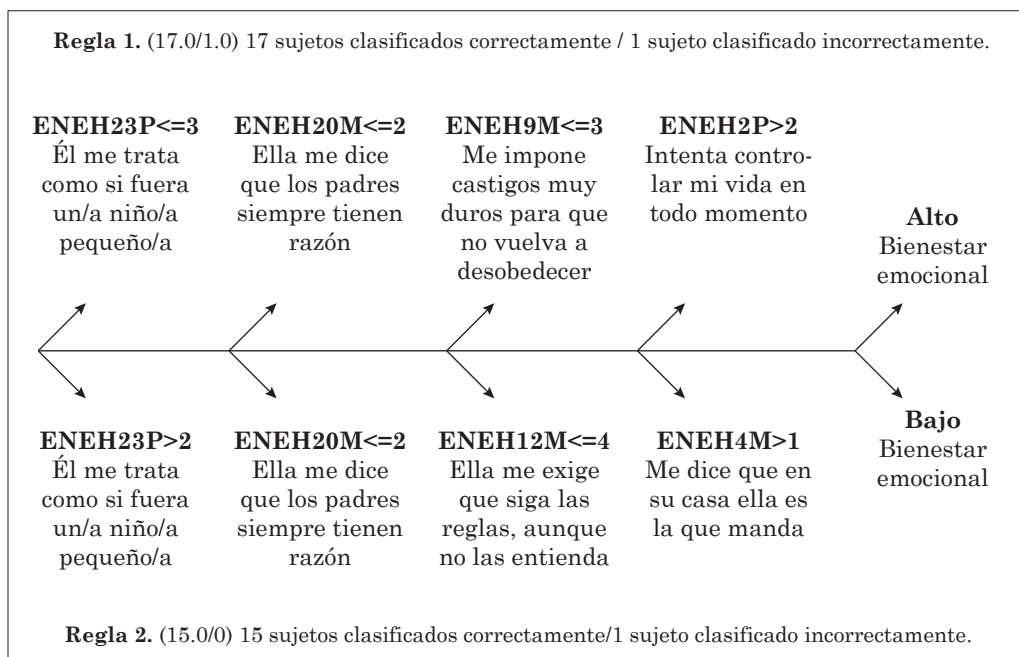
**Regla 1.** (17.0/1.0) 17 sujetos clasificados correctamente / 1 sujeto clasificado incorrectamente.

**ENEH23P<=3**
Él me trata como si fuera un/a niño/a pequeño/a

**ENEH20M<=2**
Ella me dice que los padres siempre tienen razón

**ENEH9M<=3**
Me impone castigos muy duros para que no vuelva a desobedecer

**ENEH2P>2**
Intenta controlar mi vida en todo momento

**Alto**
Bienestar emocional

**ENEH23P>2**
Él me trata como si fuera un/a niño/a pequeño/a

**ENEH20M<=2**
Ella me dice que los padres siempre tienen razón

**ENEH12M<=4**
Ella me exige que siga las reglas, aunque no las entienda

**ENEH4M>1**
Me dice que en su casa ella es la que manda

**Bajo**
Bienestar emocional

**Regla 2.** (15.0/0) 15 sujetos clasificados correctamente/1 sujeto clasificado incorrectamente.